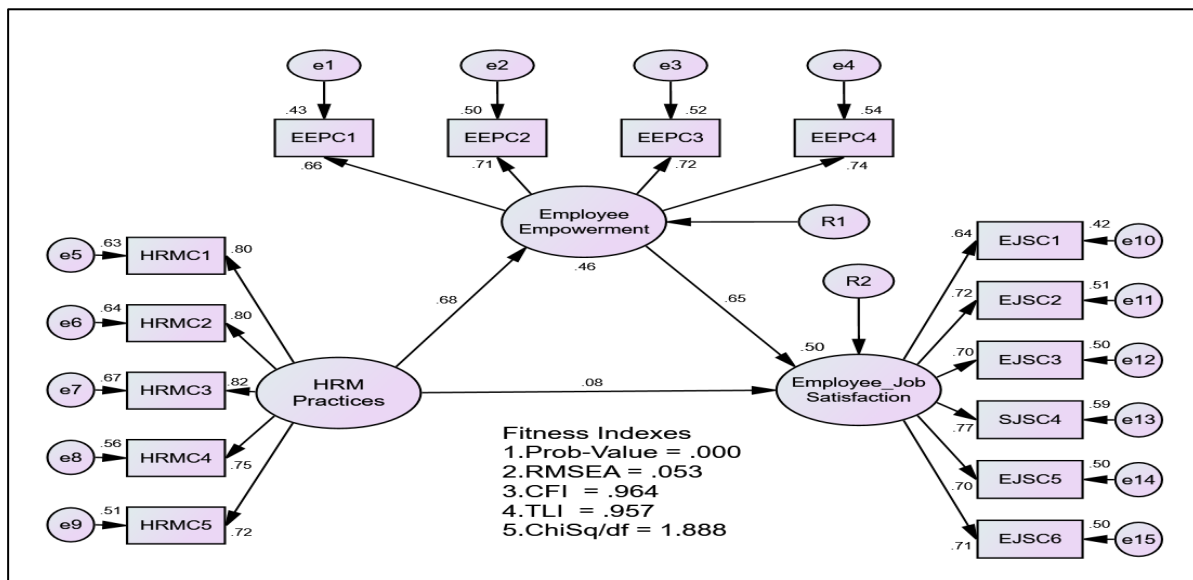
e1
e2
e3
e4
.43
.50
.52
.54
EEPC1
EEPC2
EEPC3
EEPC4
.66
.71
.72
.74
Employee Empowerment
R1
.46
e5 .63 HRMC1 .80
e6 .64 HRMC2 .80
e7 .67 HRMC3 .82
e8 .56 HRMC4 .75
e9 .51 HRMC5 .72
.68
.65
HRM Practices
.08
R2
.50
Employee_Job Satisfaction
.64 EJSC1 .42 e10
.72 EJSC2 .51 e11
.70 EJSC3 .50 e12
.77 SJSC4 .59 e13
.70 EJSC5 .50 e14
.71 EJSC6 .50 e15

Fitness Indexes
1.Prob-Value = .000
2.RMSEA = .053
3.CFI = .964
4.TLI = .957
5.ChiSq/df = 1.888